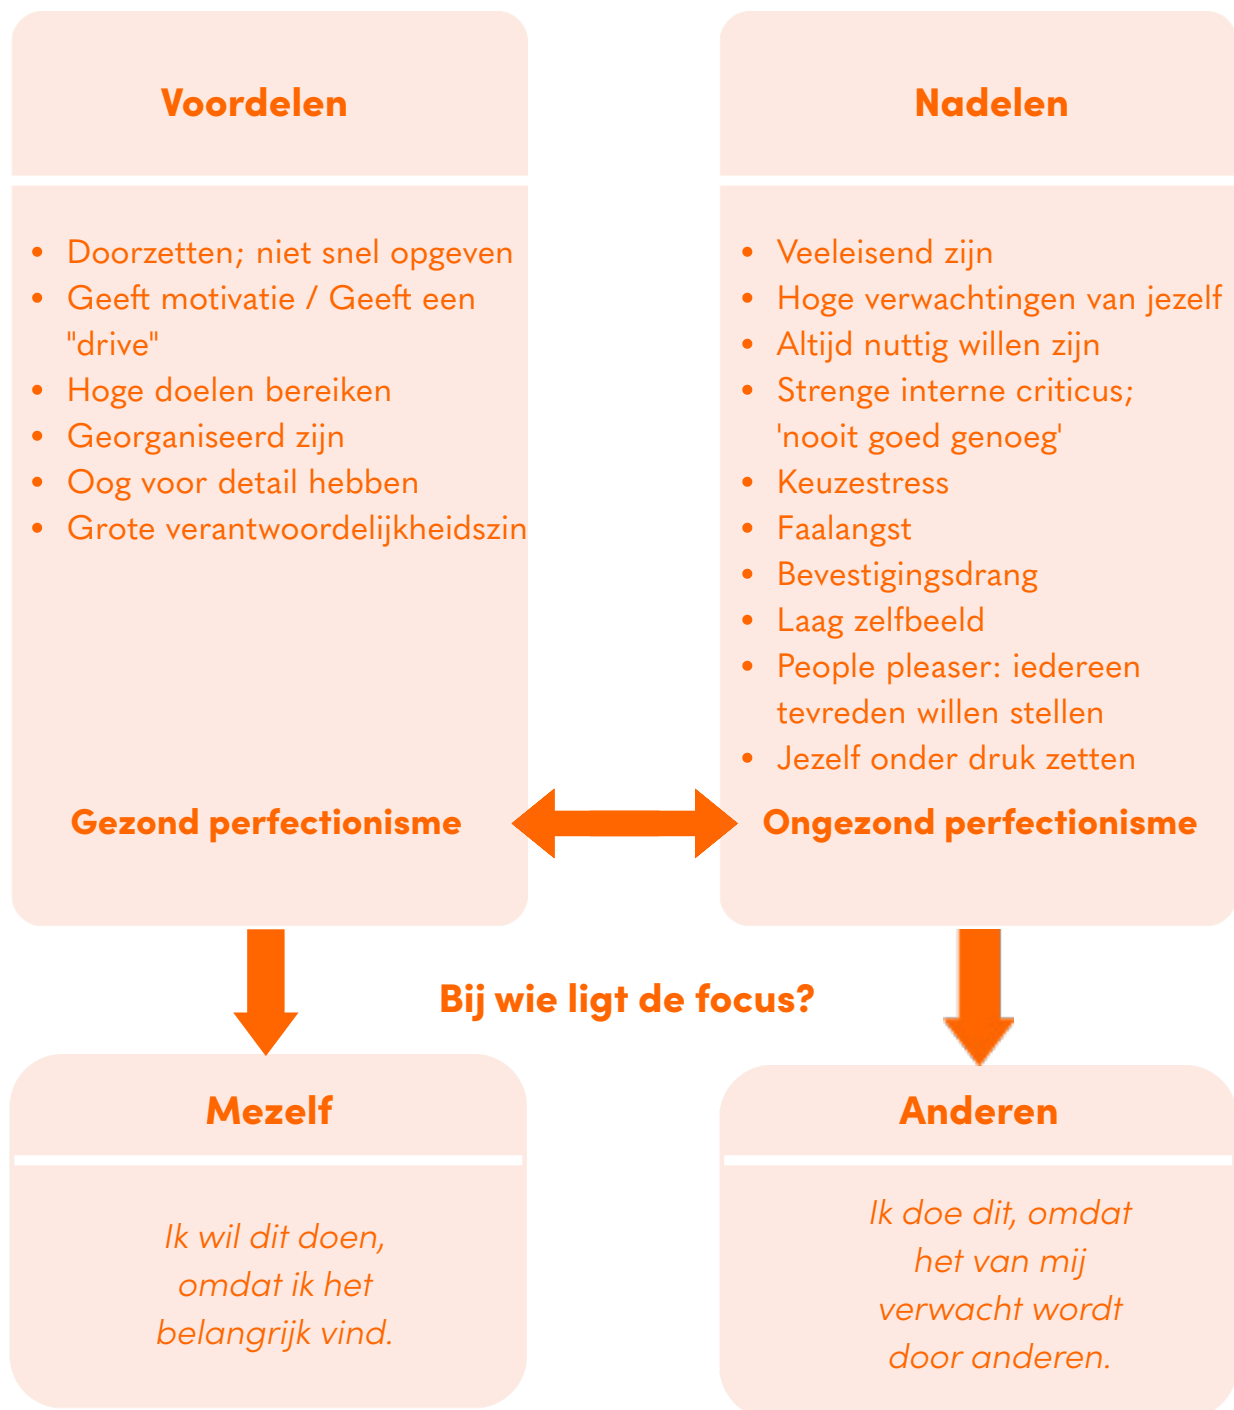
Voordelen

- Doorzetten; niet snel opgeven
- Geeft motivatie / Geeft een "drive"
- Hoge doelen bereiken
- Georganiseerd zijn
- Oog voor detail hebben
- Grote verantwoordelijkheidszin

Gezond perfectionisme

Nadelen

- Veeleisend zijn
- Hoge verwachtingen van jezelf
- Altijd nuttig willen zijn
- Strenge interne criticus; 'nooit goed genoeg'
- Keuzestress
- Faalangst
- Bevestigingsdrang
- Laag zelfbeeld
- People pleaser: iedereen tevreden willen stellen
- Jezelf onder druk zetten

Ongezond perfectionisme

Bij wie ligt de focus?

Mezelf

Ik wil dit doen, omdat ik het belangrijk vind.

Anderen

Ik doe dit, omdat het van mij verwacht wordt door anderen.